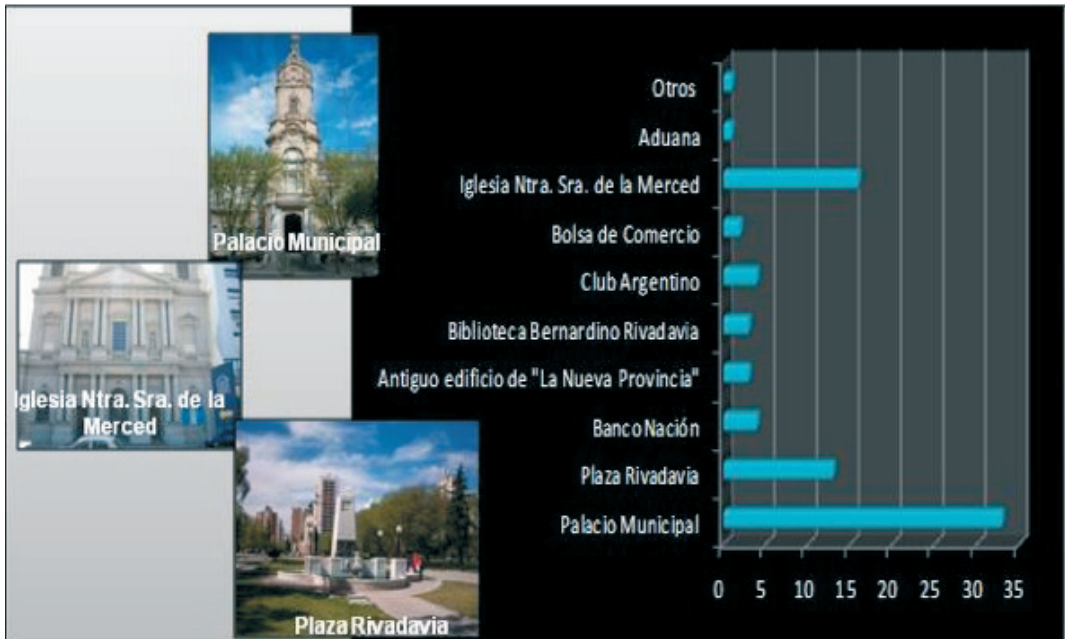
Palacio Municipal

Iglesia Ntra. Sra. de la Merced

Plaza Rivadavia

Otros
Aduana
Iglesia Ntra. Sra. de la Merced
Bolsa de Comercio
Club Argentino
Biblioteca Bernardino Rivadavia
Antiguo edificio de "La Nueva Provincia"
Banco Nación
Plaza Rivadavia
Palacio Municipal

0 5 10 15 20 25 30 35